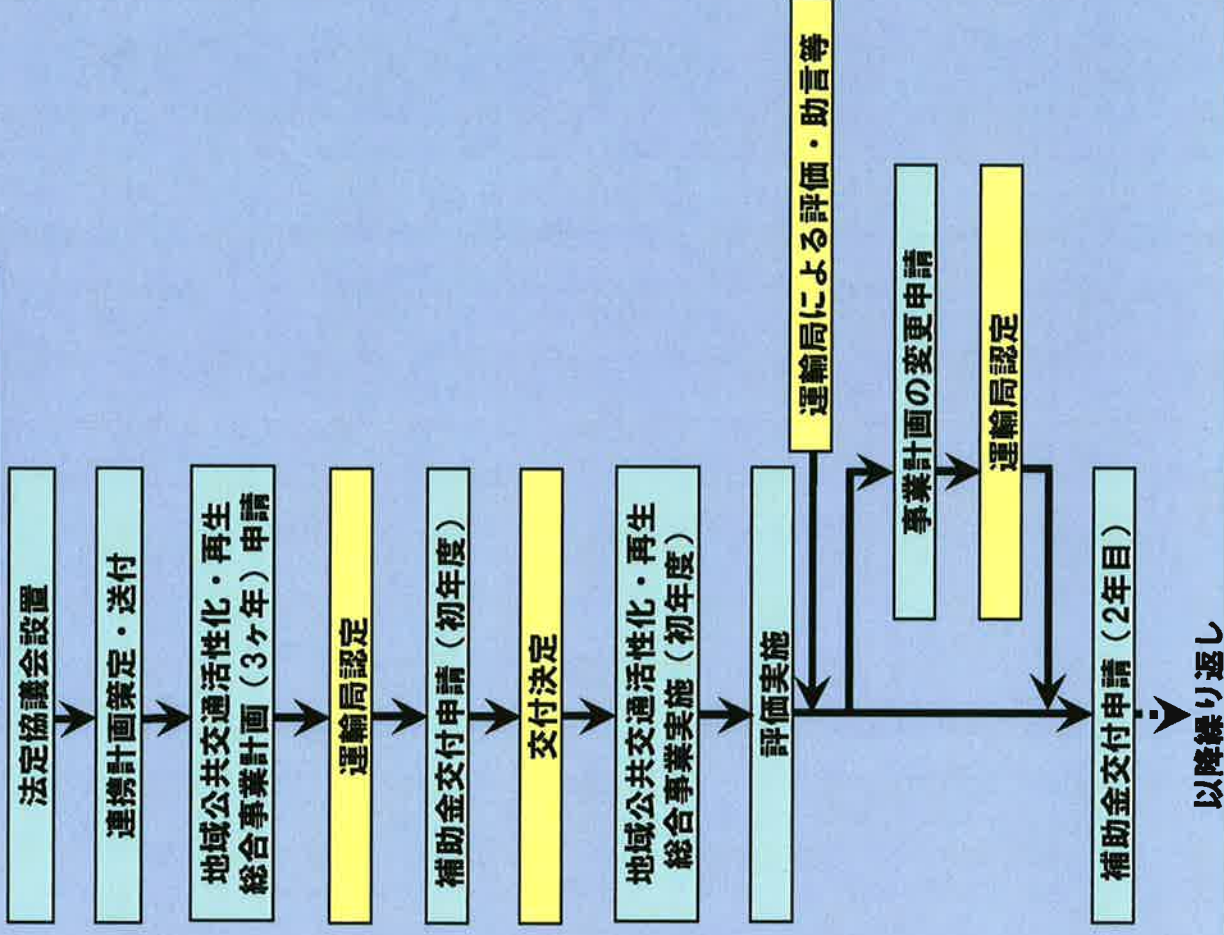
法定協議会設置

連携計画策定・送付

地域公共交通活性化・再生総合事業計画（3ヶ年）申請

運輸局認定

補助金交付申請（初年度）

交付決定

地域公共交通活性化・再生総合事業実施（初年度）

評価実施

運輸局による評価・助言等

事業計画の変更申請

運輸局認定

補助金交付申請（2年目）

以降繰り返し